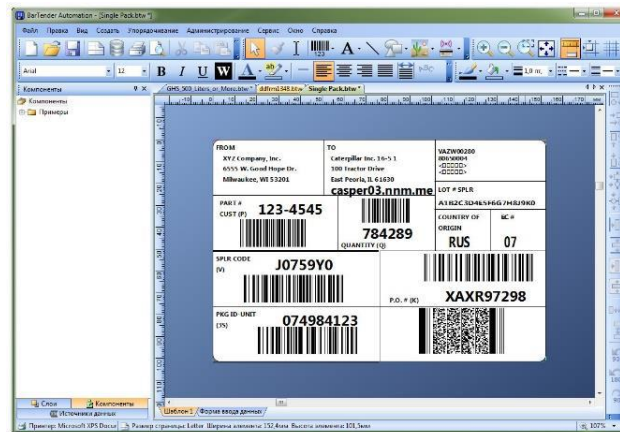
BarTender Automation - [Single Pack.btw *]

Файл Правка Вид Создать Упорядочивание Администрирование Сервис Окно Справка

Arial 12 B I U W A

Компоненты
Компоненты
Примеры

GHS_503_Liters_or_More.btw * ddfrml.348.btw * Single Pack.btw *

FROM
XYZ Company, Inc.
6555 W. Good Hope Dr.
Milwaukee, WI 53201

TO
Caterpillar Inc. 16-5 1
300 Tractor Drive
East Peoria, IL 61630

VAZW00280
00050004
<00000>
<00000>

casper03.nnm.me

LOT # SPLR
A1B2C3D4E5F6G7H8J9K0

PART #
CUST (P)
123-4545

784289
QUANTITY (Q)

COUNTRY OF ORIGIN
RUS

EC #
07

SPLR CODE
(V)
J0759Y0

P.O. # (K)
XAXR97298

PKG ID UNIT
(3S)
074984123

Слои Компоненты
Источники данных

Шаблон 1 Форма ввода данных

Принтер: Microsoft XPS Docum Размер страницы: Letter Ширина элемента: 152,4мм Высота элемента: 101,5мм

107%